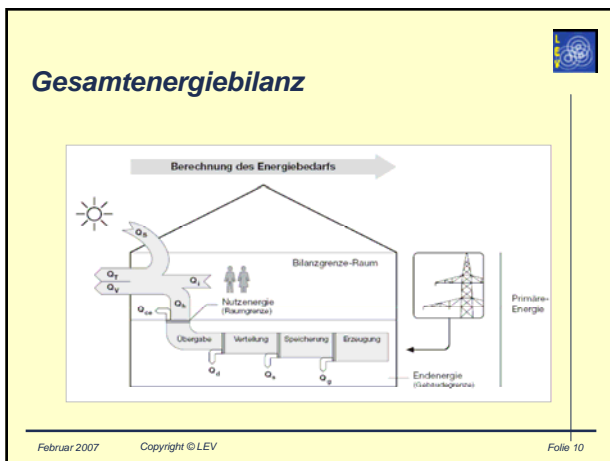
L
E
V

Gesamtenergiebilanz

Berechnung des Energiebedarfs

$Q_S$

$Q_T$

$Q_V$

$Q_i$

$Q_h$

$Q_{ce}$

Bilanzgrenze-Raum

Nutzenergie (Raumgrenze)

Übergabe

Verteilung

Speicherung

Erzeugung

$Q_d$

$Q_s$

$Q_g$

Primäre-Energie

Endenergie (Gebäudegrenze)

Februar 2007 Copyright © LEV Folie 10